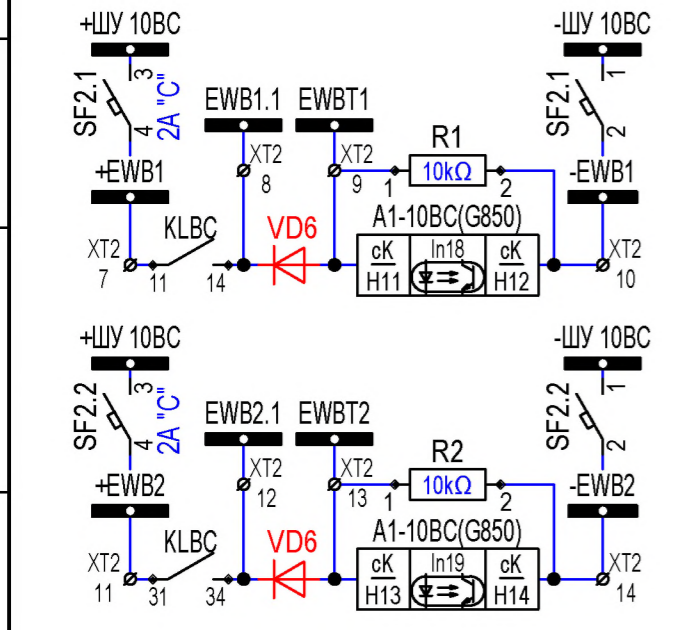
+ШУ 10ВС
3
SF2.1
4
2A "C"
+EWB1
XT2
7
11
KLBC
14
EWB1.1
XT2
8
VD6
EWBT1
XT2
9
1
R1
10kΩ
2
A1-10BC(G850)
cK
H11
In18
cK
H12
-ШУ 10ВС
1
SF2.1
2
-EWB1
XT2
10

+ШУ 10ВС
3
SF2.2
4
2A "C"
+EWB2
XT2
11
31
KLBC
34
EWB2.1
XT2
12
VD6
EWBT2
XT2
13
1
R2
10kΩ
2
A1-10BC(G850)
cK
H13
In19
cK
H14
-ШУ 10ВС
1
SF2.2
2
-EWB2
XT2
14